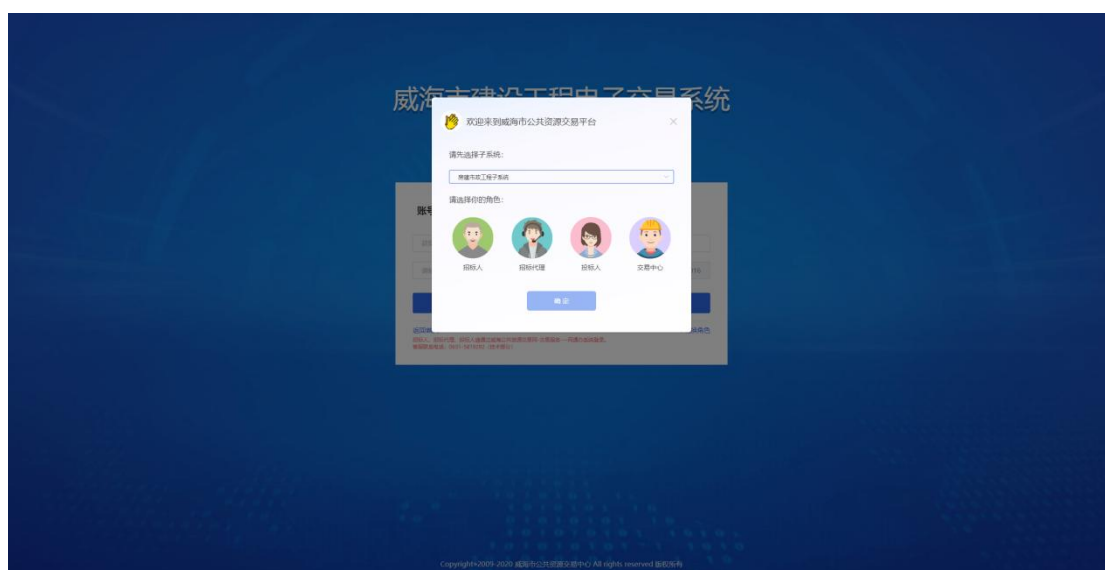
威海市建设工程电子交易系统

欢迎来到威海市公共资源交易平台

请先选择子系统：

房建市政工程子系统

请选择你的角色：

招标人

招标代理

投标人

交易中心

确 定

账号

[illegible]

Copyright©2009-2020 威海市公共资源交易中心 All rights reserved 版权所有